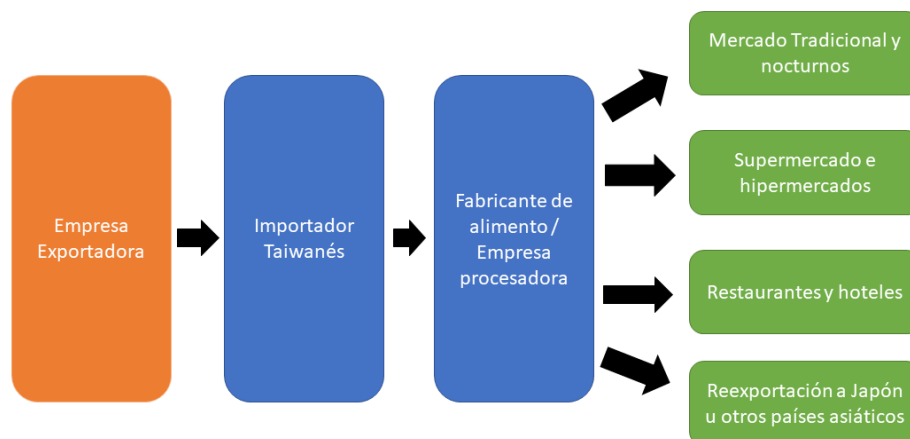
Empresa Exportadora

Importador Taiwanés

Fabricante de alimento / Empresa procesadora

Mercado Tradicional y nocturnos

Supermercado e hipermercados

Restaurantes y hoteles

Reexportación a Japón u otros países asiáticos